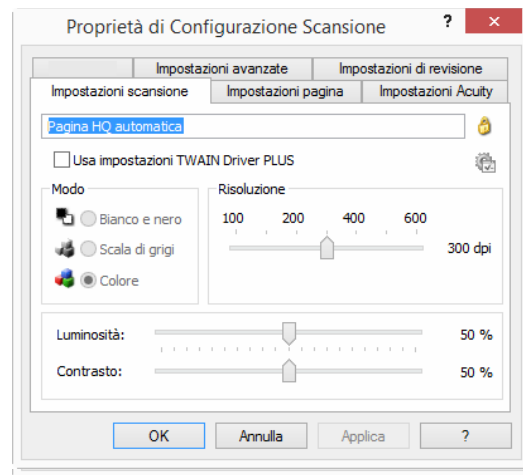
Proprietà di Configurazione Scansione

?

Impostazioni avanzate
Impostazioni di revisione
Impostazioni scansione
Impostazioni pagina
Impostazioni Acuity

Pagina HQ automatica

Usa impostazioni TWAIN Driver PLUS

Modo
Bianco e nero
Scala di grigi
Colore

Risoluzione
100
200
400
600
300 dpi

Luminosità:
50 %
Contrasto:
50 %

OK
Annulla
Applica
?